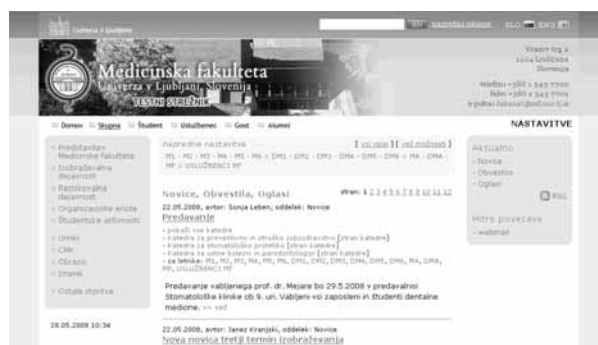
Univerza v Ljubljani

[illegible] NAPREDNO ISKANJE SLO ENG

Medicinska fakulteta
Univerza v Ljubljani, Slovenija
TESTNI STREŽNIK

Vrazov trg 2
1104 Ljubljana
Slovenija

telefon: +386 1 543 7700
faks: +386 1 543 7701
e-pošta: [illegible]

Domov Skupno Študent Uslužbenec Gost Alumni

NASTAVITVE

Predstavitev Medicinske fakultete
Izobraževalna dejavnost
Raziskovalna dejavnost
Organizacijske enote
Študentske aktivnosti

Ureki
CMK
Obrazci
Imenik

Ostale storitve

28.05.2008 10:34

napredne nastavitve [ vsi vsaj ] [ več možnosti ]
M1 - M2 - M3 - M4 - M5 - M6 - DM1 - DM2 - DM3 - DM4 - DM5 - DM6 - MA - DMA - MF - USLUŽBENCI MF

Novice, Obvestila, Oglasi
strani: 1 2 3 4 5 6 7 8 9 10 11 12

22.05.2008, avtor: Sonja Leben, oddelek: Novice
Predavanje

pokaži vse katedre
Katedra za preventivno in otroško zobozdravstvo [stran katedre]
Katedra za stomatološko protetiko [stran katedre]
Katedra za ustne bolezni in parodontologijo [stran katedre]
za letnike: M1, M2, M3, M4, M5, M6, DM1, DM2, DM3, DM4, DM5, DM6, MA, DMA, MF, USLUŽBENCI MF

Predavanje vabljenega prof. dr. Mejare bo 29.5.2008 v predavalnici Stomatološke klinike ob 9. uri. Vabljeni vsi zaposleni in študenti dentalne medicine. >> več

22.05.2008, avtor: Janez Kranjski, oddelek: Novice
Nova novica tretji termin izobraževanja

Aktualno
Novica
Obvestila
Oglasi

RSS

Hitre povezave
webmail